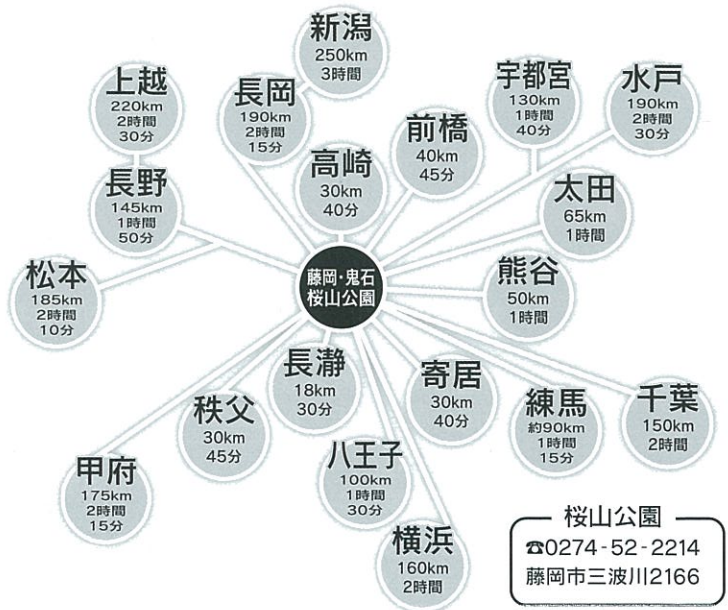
新潟
250km
3時間

上越
220km
2時間
30分

長岡
190km
2時間
15分

宇都宮
130km
1時間
40分

水戸
190km
2時間
30分

前橋
40km
45分

高崎
30km
40分

長野
145km
1時間
50分

太田
65km
1時間

藤岡・鬼石
桜山公園

松本
185km
2時間
10分

熊谷
50km
1時間

長瀞
18km
30分

寄居
30km
40分

練馬
約90km
1時間
15分

千葉
150km
2時間

秩父
30km
45分

甲府
175km
2時間
15分

八王子
100km
1時間
30分

横浜
160km
2時間

桜山公園
☎0274-52-2214
藤岡市三波川2166